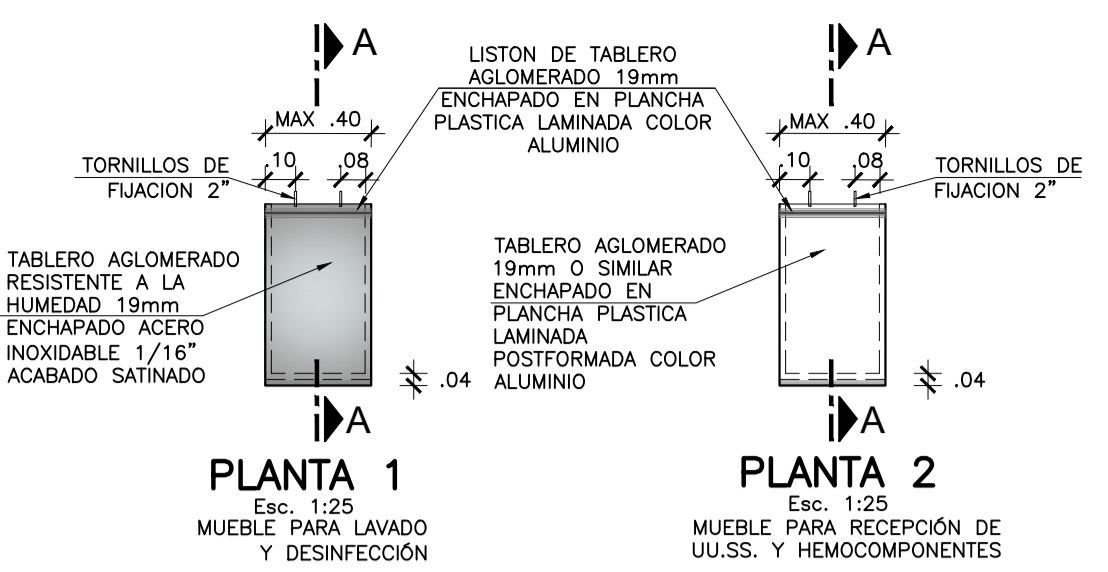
A

A

LISTON DE TABLERO AGLOMERADO 19mm ENCHAPADO EN PLANCHA PLASTICA LAMINADA COLOR ALUMINIO

MAX .40

MAX .40

.10

.08

.10

.08

TORNILLOS DE FIJACION 2"

TORNILLOS DE FIJACION 2"

TABLERO AGLOMERADO RESISTENTE A LA HUMEDAD 19mm ENCHAPADO ACERO INOXIDABLE 1/16" ACABADO SATINADO

TABLERO AGLOMERADO 19mm O SIMILAR ENCHAPADO EN PLANCHA PLASTICA LAMINADA POSTFORMADA COLOR ALUMINIO

.04

.04

A

A

PLANTA 1
Esc. 1:25
MUEBLE PARA LAVADO Y DESINFECCIÓN

PLANTA 2
Esc. 1:25
MUEBLE PARA RECEPCIÓN DE UU.SS. Y HEMOCOMPONENTES